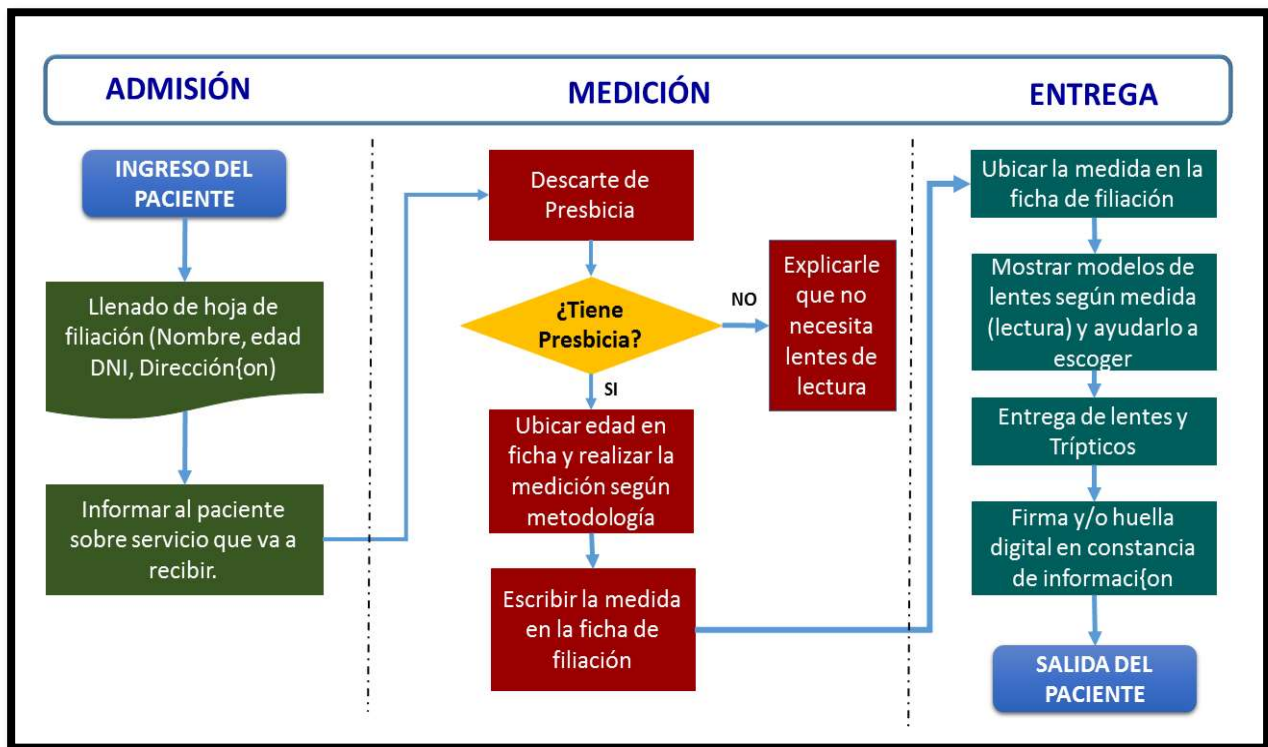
ADMISIÓN

MEDICIÓN

ENTREGA

INGRESO DEL PACIENTE

Llenado de hoja de filiación (Nombre, edad DNI, Dirección{on)

Informar al paciente sobre servicio que va a recibir.

Descarte de Presbicia

¿Tiene Presbicia?

NO

Explicarle que no necesita lentes de lectura

SI

Ubicar edad en ficha y realizar la medición según metodología

Escribir la medida en la ficha de filiación

Ubicar la medida en la ficha de filiación

Mostrar modelos de lentes según medida (lectura) y ayudarlo a escoger

Entrega de lentes y Trípticos

Firma y/o huella digital en constancia de informaci{on

SALIDA DEL PACIENTE